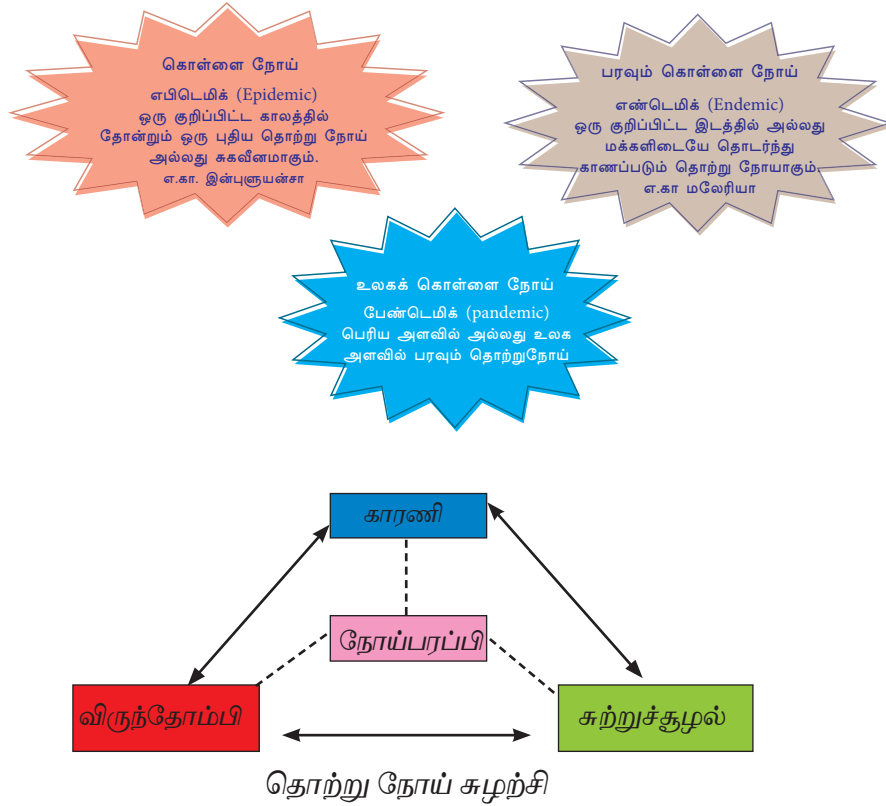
கொள்ளை நோய்

எபிடெமிக் (Epidemic)
ஒரு குறிப்பிட்ட காலத்தில் தோன்றும் ஒரு புதிய தொற்று நோய் அல்லது சுகவீனமாகும்.
எ.கா. இன்புளுயன்சா

பரவும் கொள்ளை நோய்

எண்டெமிக் (Endemic)
ஒரு குறிப்பிட்ட இடத்தில் அல்லது மக்களிடையே தொடர்ந்து காணப்படும் தொற்று நோயாகும்.
எ.கா மலேரியா

உலகக் கொள்ளை நோய்

பேண்டெமிக் (pandemic)
பெரிய அளவில் அல்லது உலக அளவில் பரவும் தொற்றுநோய்

காரணி

நோய்பரப்பி

விருந்தோம்பி

சுற்றுச்சூழல்

தொற்று நோய் சுழற்சி